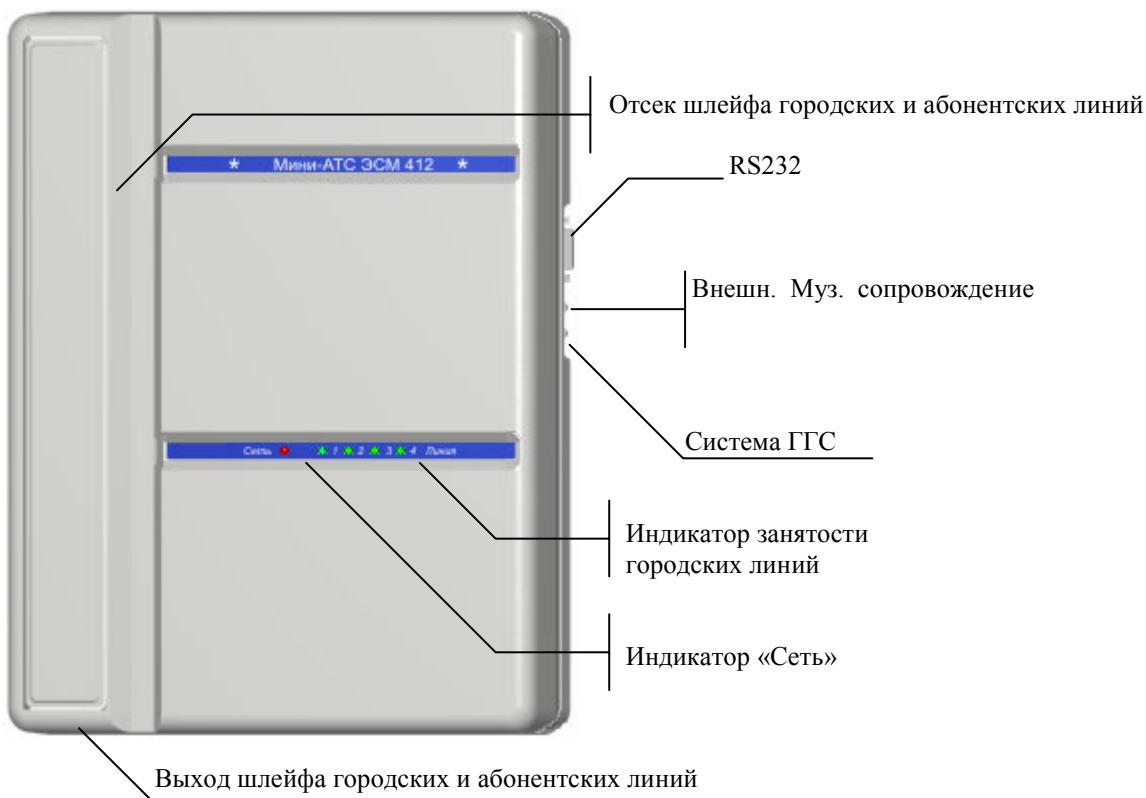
Отсек шлейфа городских и абонентских линий

★ Мини-АТС ЭСМ 412 ★

RS232

Внешн. Муз. сопровождение

Система ГГС

Сеть 1 2 3 4 Линия

Индикатор занятости городских линий

Индикатор «Сеть»

Выход шлейфа городских и абонентских линий